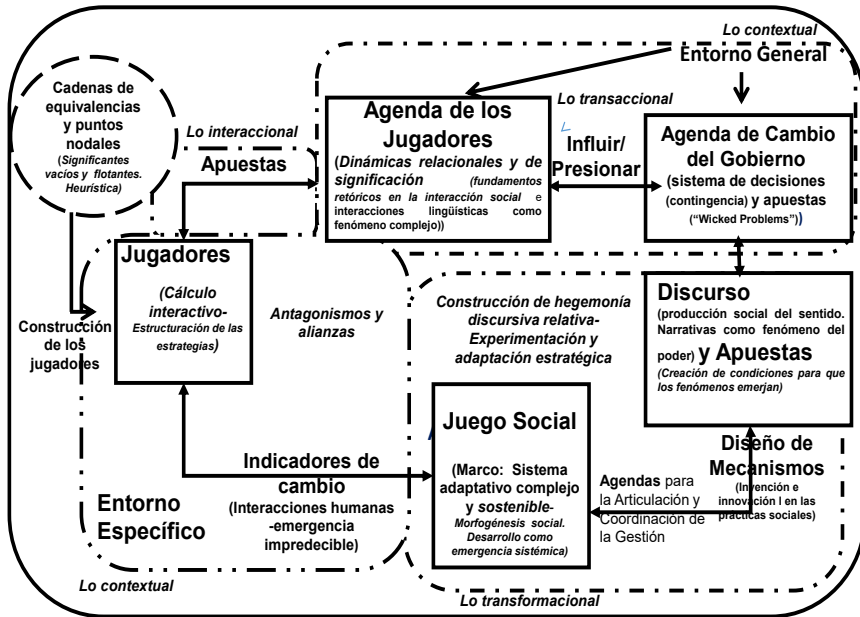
Lo contextual

Entorno General

Cadenas de equivalencias y puntos nodales (Significantes vacíos y flotantes. Heurística)

Lo transaccional

Lo interaccional

Agenda de los Jugadores (Dinámicas relacionales y de significación (fundamentos retóricos en la interacción social e interacciones lingüísticas como fenómeno complejo))

Influir/ Presionar

Agenda de Cambio del Gobierno (sistema de decisiones (contingencia) y apuestas ("Wicked Problems"))

Apuestas

Jugadores (Cálculo interactivo- Estructuración de las estrategias)

Antagonismos y alianzas

Construcción de los jugadores

Construcción de hegemonía discursiva relativa- Experimentación y adaptación estratégica

Discurso (producción social del sentido. Narrativas como fenómeno del poder) y Apuestas (Creación de condiciones para que los fenómenos emerjan)

Juego Social (Marco: Sistema adaptativo complejo y sostenible- Morfogénesis social. Desarrollo como emergencia sistémica)

Diseño de Mecanismos (Invención e innovación I en las prácticas sociales)

Agendas para la Articulación y Coordinación de la Gestión

Indicadores de cambio (Interacciones humanas -emergencia impredecible)

Entorno Específico

Lo contextual

Lo transformacional